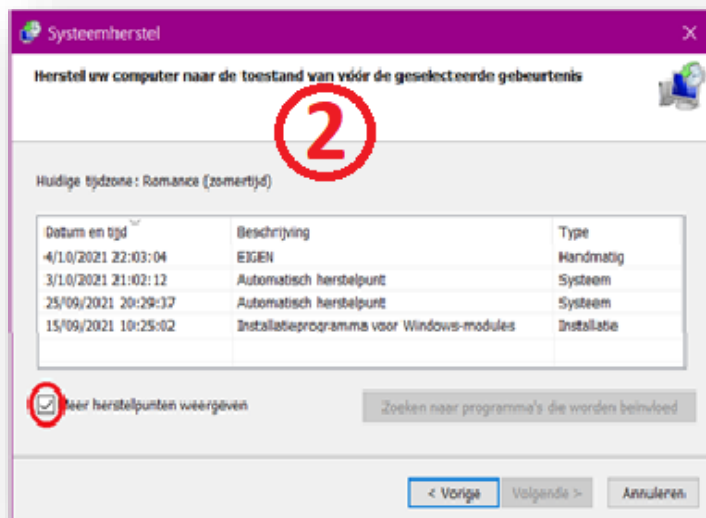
Systeemherstel

Herstel uw computer naar de toestand van vóór de geselecteerde gebeurtenis

2

Huidige tijdzone: Romance (zomertijd)

| Datum en tijd | Beschrijving | Type |
|---|---|---|
| 4/10/2021 22:03:04 | EIGEN | Handmatig |
| 3/10/2021 21:02:12 | Automatisch herstelpunt | Systeem |
| 25/09/2021 20:29:37 | Automatisch herstelpunt | Systeem |
| 15/09/2021 10:25:02 | Installatieprogramma voor Windows-modules | Installatie |

Meer herstelpunten weergeven

Zoeken naar programma's die worden beïnvloed

< Vorige  Volgende >  Annuleren